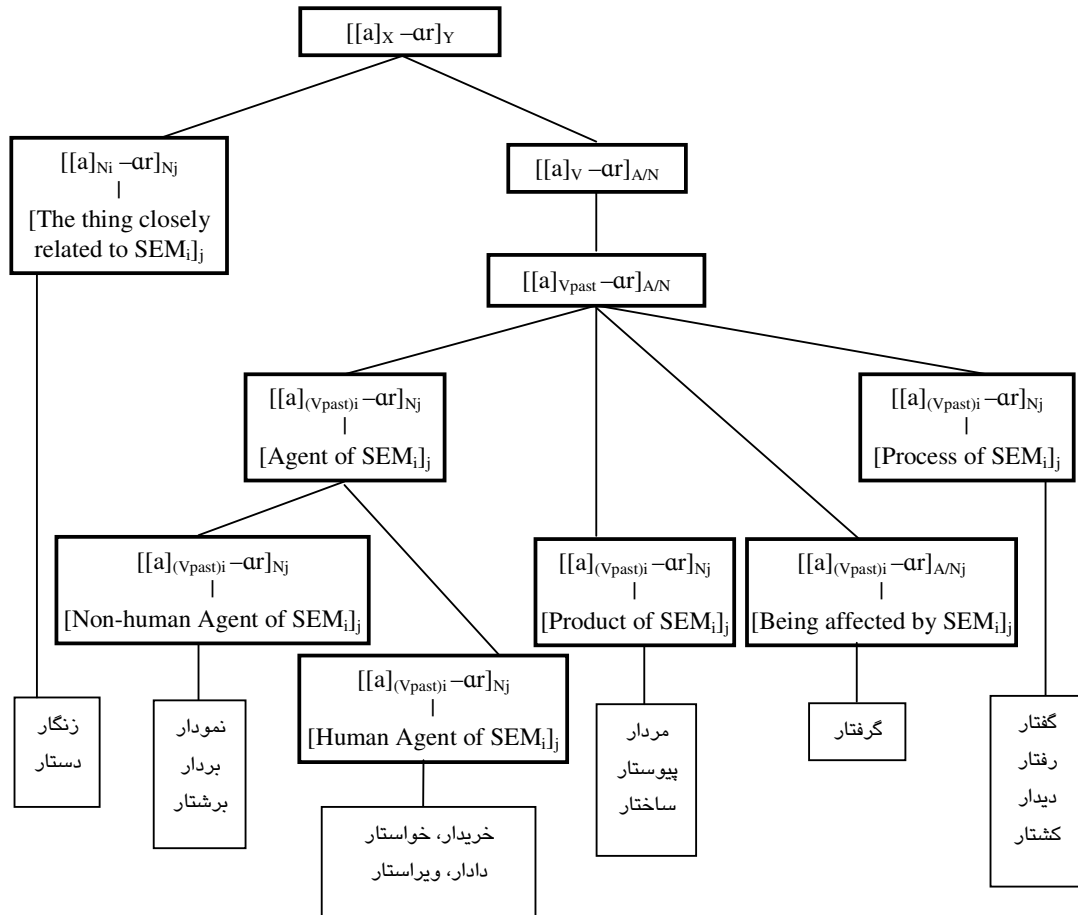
$[[a]_{X} -\text{ɑr}]_{Y}$

$[[a]_{Ni} -\text{ɑr}]_{Nj}$
|
[The thing closely related to $SEM_i]_j$

$[[a]_{V} -\text{ɑr}]_{A/N}$

$[[a]_{Vpast} -\text{ɑr}]_{A/N}$

$[[a]_{(Vpast)i} -\text{ɑr}]_{Nj}$
|
[Agent of $SEM_i]_j$

$[[a]_{(Vpast)i} -\text{ɑr}]_{Nj}$
|
[Process of $SEM_i]_j$

$[[a]_{(Vpast)i} -\text{ɑr}]_{Nj}$
|
[Non-human Agent of $SEM_i]_j$

$[[a]_{(Vpast)i} -\text{ɑr}]_{Nj}$
|
[Product of $SEM_i]_j$

$[[a]_{(Vpast)i} -\text{ɑr}]_{A/Nj}$
|
[Being affected by $SEM_i]_j$

$[[a]_{(Vpast)i} -\text{ɑr}]_{Nj}$
|
[Human Agent of $SEM_i]_j$

زنگار
دستار

نمودار
بردار
برشتار

خریدار، خواستار
دادار، ویراستار

مردار
پیوستار
ساختار

گرفتار

گفتار
رفتار
دیدار
کشتار